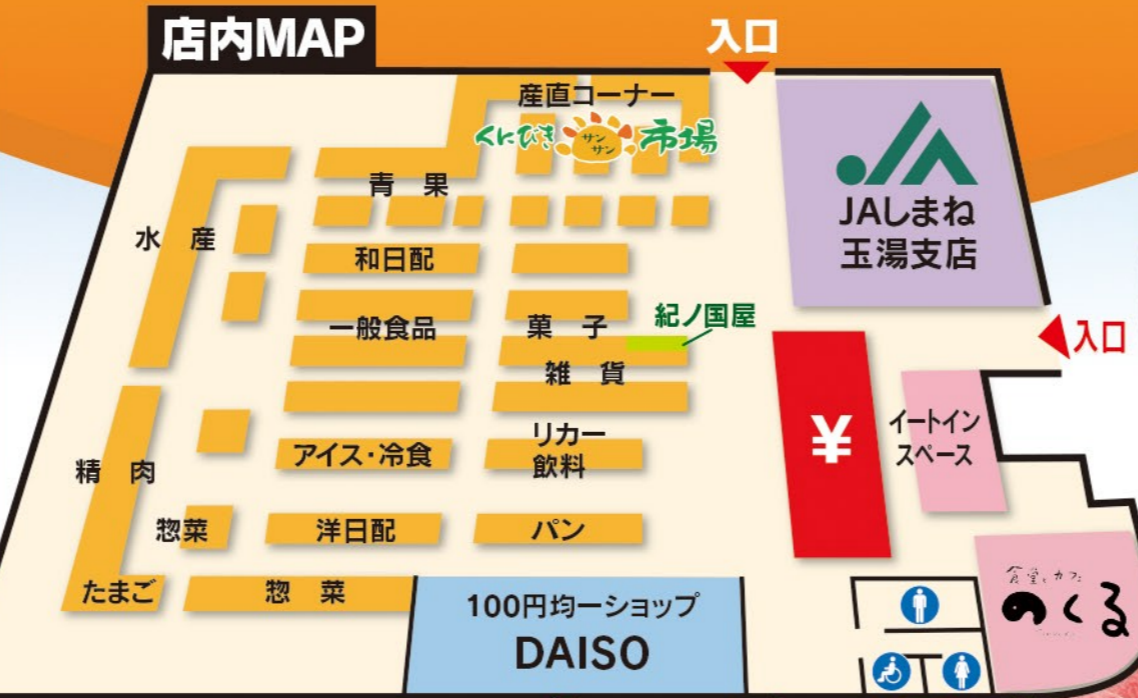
店内MAP

入口

産直コーナー
くにびき サンサン 市場

青果

水産

和日配

一般食品

菓子

紀ノ国屋

雑貨

JAしまね
玉湯支店

入口

¥

イートイン
スペース

精肉

アイス・冷食

リカー
飲料

惣菜

洋日配

パン

たまご

惣菜

100円均一ショップ
DAISO

食堂とカフェ
のくる